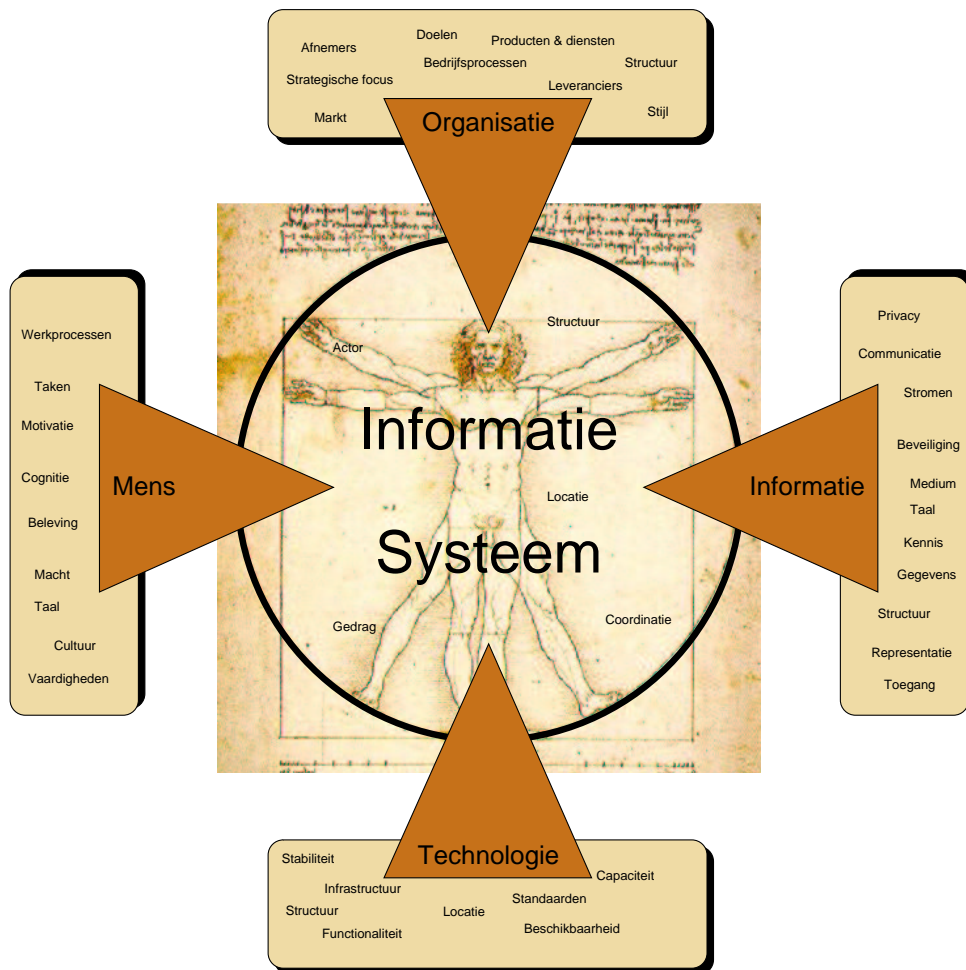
Afnemers
Doelen
Producten & diensten
Bedrijfsprocessen
Structuur
Strategische focus
Leveranciers
Markt
Stijl
Organisatie

Werkprocessen
Taken
Motivatie
Cognitie
Beleving
Macht
Taal
Cultuur
Vaardigheden
Mens

Actor
Structuur
Informatie
Systeem
Locatie
Gedrag
Coordinatie

Privacy
Communicatie
Stromen
Beveiliging
Medium
Taal
Kennis
Gegevens
Structuur
Representatie
Toegang
Informatie

Technologie
Stabiliteit
Infrastructuur
Capaciteit
Standaarden
Structuur
Locatie
Functionaliteit
Beschikbaarheid